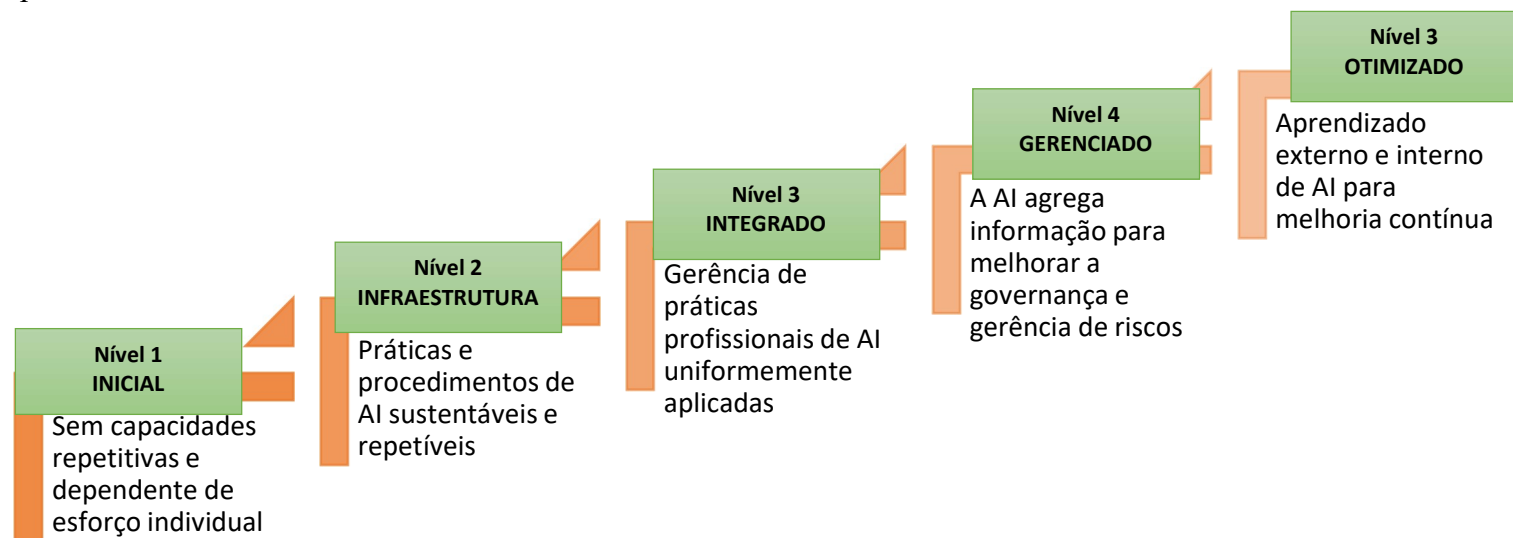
Nível 1
INICIAL

Sem capacidades repetitivas e dependente de esforço individual

Nível 2
INFRAESTRUTURA

Práticas e procedimentos de AI sustentáveis e repetíveis

Nível 3
INTEGRADO

Gerência de práticas profissionais de AI uniformemente aplicadas

Nível 4
GERENCIADO

A AI agrega informação para melhorar a governança e gerência de riscos

Nível 3
OTIMIZADO

Aprendizado externo e interno de AI para melhoria contínua